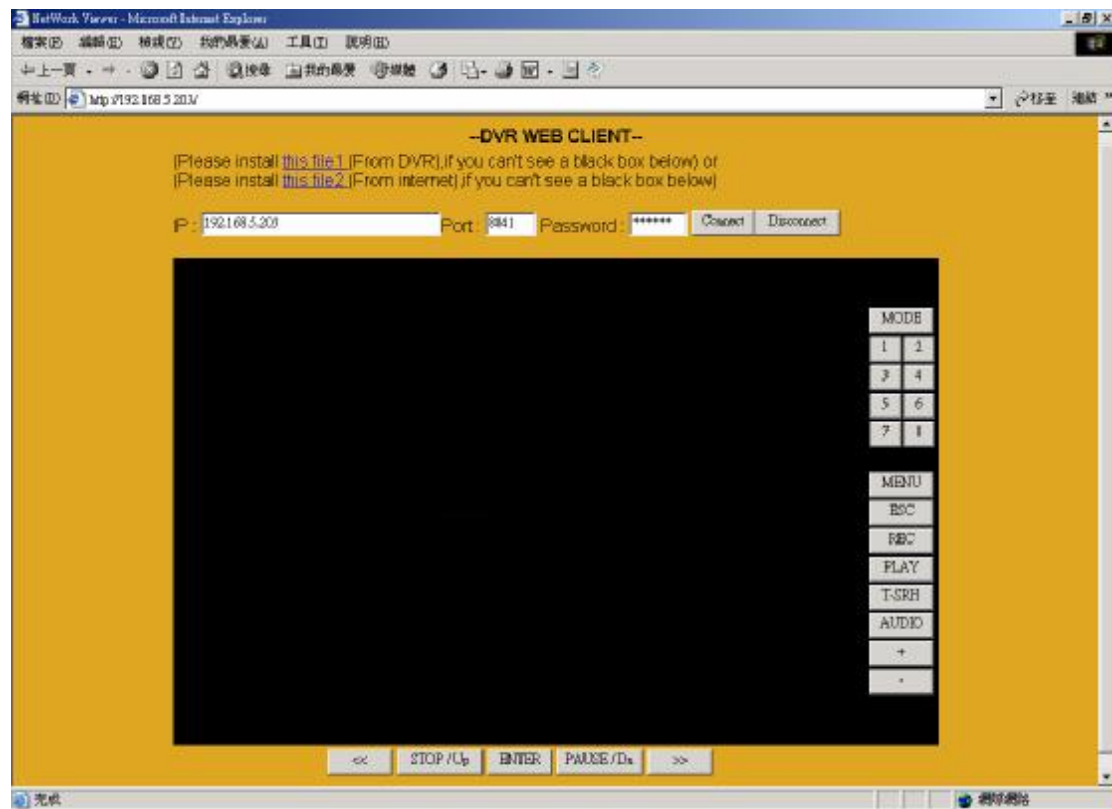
NetWork Viewer - Microsoft Internet Explorer

檔案(F) 編輯(E) 檢視(V) 我的最愛(A) 工具(T) 說明(H)

上一頁 搜尋 我的最愛 媒體

網址(D) http://192.168.5.203/

移至 連結

--DVR WEB CLIENT--

(Please install this file1 (From DVR),if you can't see a black box below) or
(Please install this file2 (From internet),if you can't see a black box below)

IP : 192.168.5.203 Port : 8841 Password : ****** Connect Disconnect

MODE
1 2
3 4
5 6
7 8

MENU
ESC
REC
PLAY
T-SRH
AUDIO
+
-

<< STOP/Up ENTER PAUSE/Dn >>

完成

網際網路